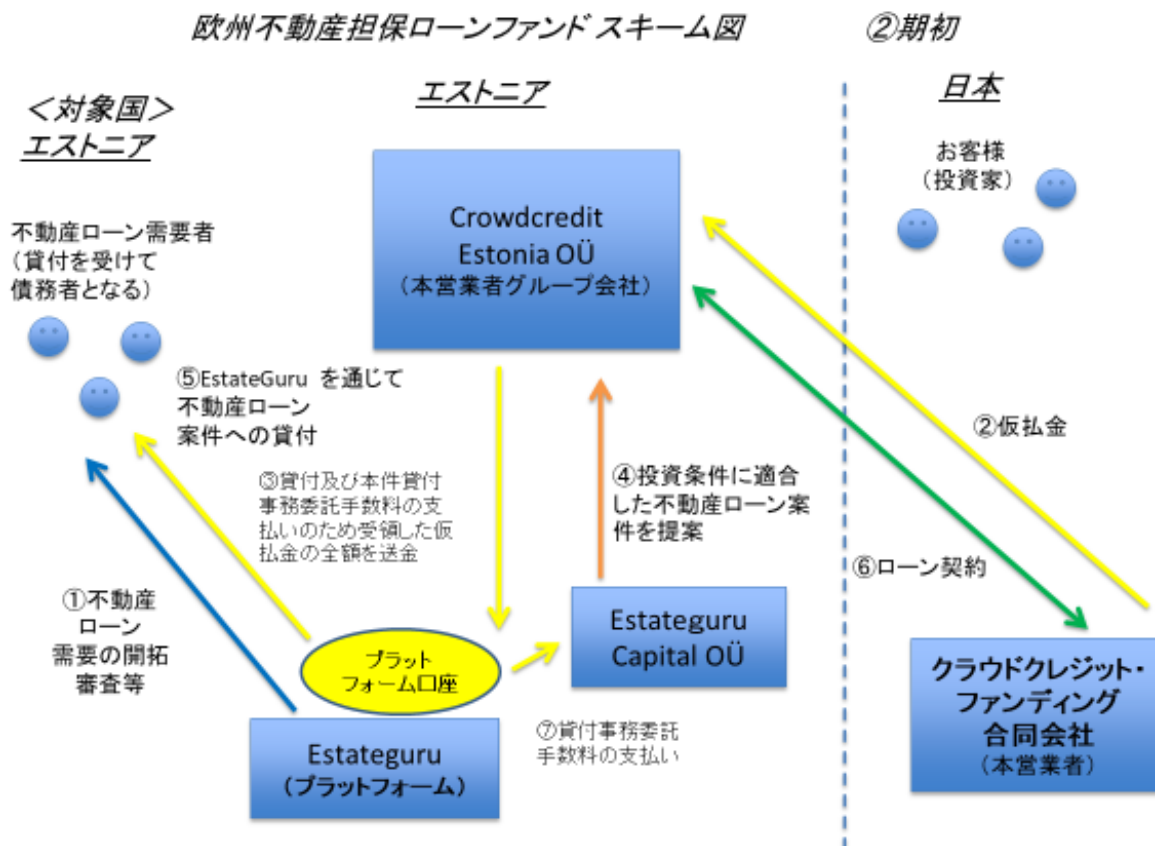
欧州不動産担保ローンファンド スキーム図

②期初

＜対象国＞
エストニア

エストニア

日本

不動産ローン需要者
（貸付を受けて
債務者となる）

Crowdcredit
Estonia OÜ
（本営業者グループ会社）

お客様
（投資家）

⑤EstateGuru を通じて
不動産ローン
案件への貸付

③貸付及び本件貸付
事務委託手数料の支
払いのため受領した仮
払金の全額を送金

④投資条件に適合
した不動産ローン案
件を提案

②仮払金

⑥ローン契約

①不動産
ローン
需要の開拓
審査等

プラット
フォーム口座

Estateguru
Capital OÜ

クラウドクレジット・
ファンディング
合同会社
（本営業者）

⑦貸付事務委託
手数料の支払い

Estateguru
（プラットフォーム）